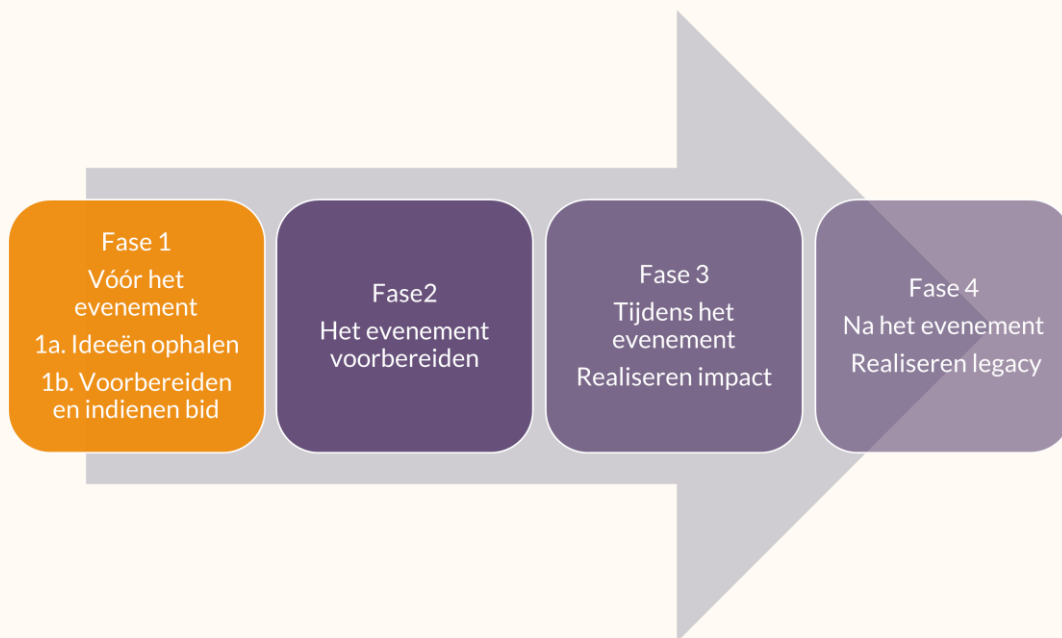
Fase 1
Vóór het evenement
1a. Ideeën ophalen
1b. Voorbereiden en indienen bid

Fase2
Het evenement voorbereiden

Fase 3
Tijdens het evenement
Realiseren impact

Fase 4
Na het evenement
Realiseren legacy